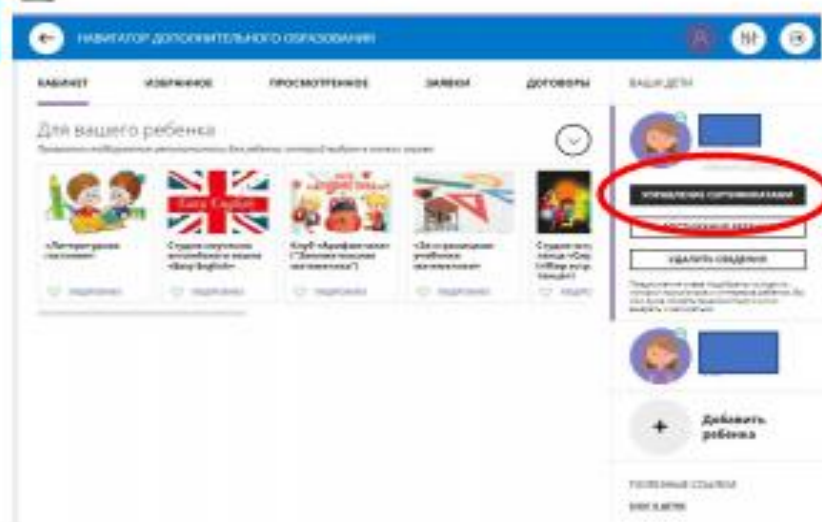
НАВИГАТОР ДОПОЛНИТЕЛЬНОГО ОБРАЗОВАНИЯ

КАБИНЕТ ИЗБРАННОЕ ПРОСМОТРЕННОЕ ЗАЯВКИ ДОГОВОРЫ ВАШИ ДЕТИ

Для вашего ребенка

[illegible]

«Литературная гостиная» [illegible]

Студия изучения английского языка «Easy English» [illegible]

Клуб «Арифметика» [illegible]

«За страницами учебника математики» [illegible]

Студия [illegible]

УПРАВЛЕНИЕ СЕРТИФИКАТАМИ

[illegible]

УДАЛИТЬ СВЕДЕНИЯ

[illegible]

Добавить ребенка

ПОЛЕЗНЫЕ ССЫЛКИ

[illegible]